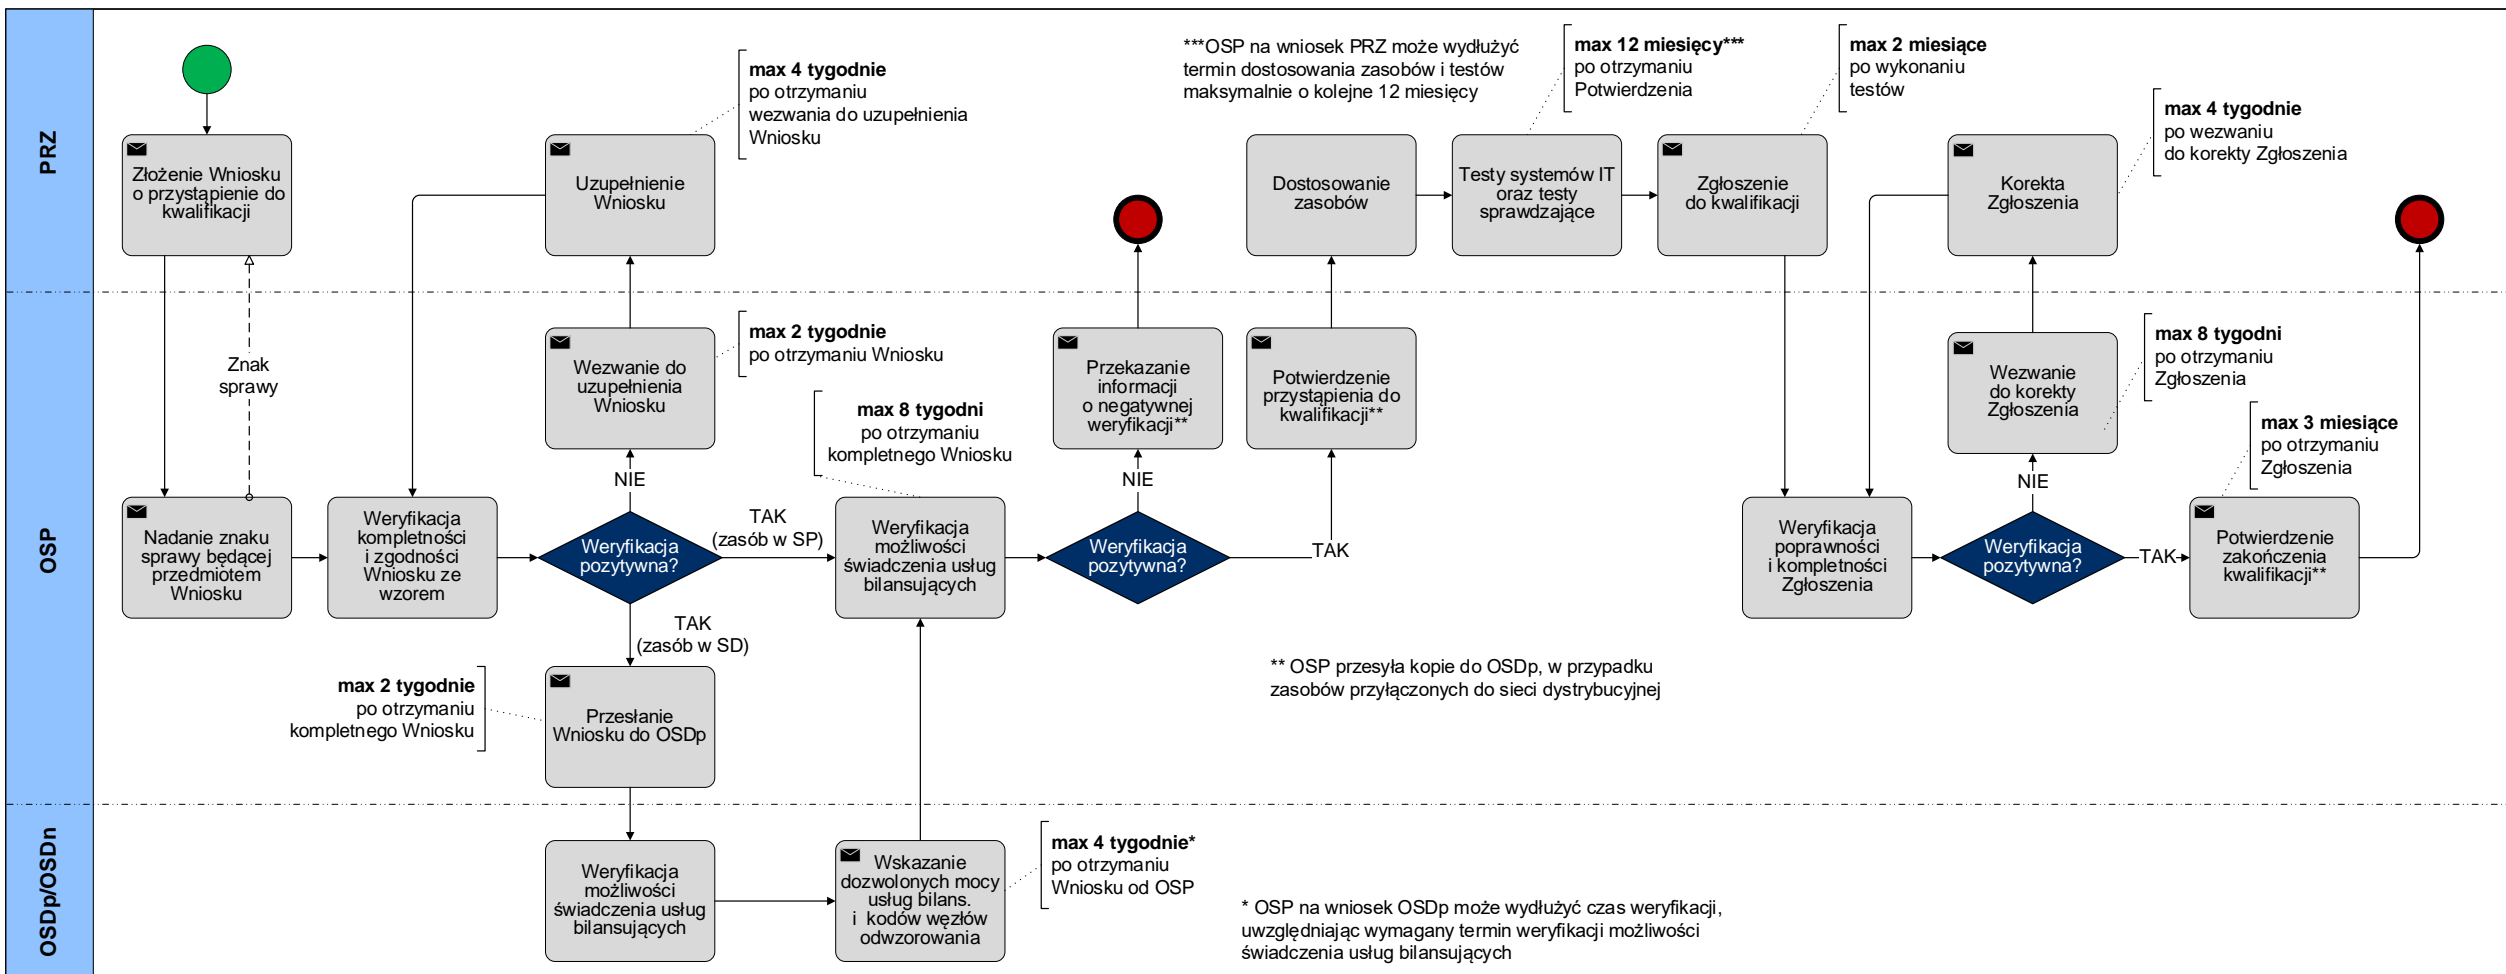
PRZ

OSP

OSDp/OSDn

Złożenie Wniosku o przystąpienie do kwalifikacji

Nadanie znaku sprawy będącej przedmiotem Wniosku

Znak sprawy

Weryfikacja kompletności i zgodności Wniosku ze wzorem

Weryfikacja pozytywna?

NIE

Wezwanie do uzupełnienia Wniosku

**max 2 tygodnie** po otrzymaniu Wniosku

Uzupełnienie Wniosku

**max 4 tygodnie** po otrzymaniu wezwania do uzupełnienia Wniosku

TAK (zasób w SP)

TAK (zasób w SD)

Przesłanie Wniosku do OSDp

**max 2 tygodnie** po otrzymaniu kompletnego Wniosku

Weryfikacja możliwości świadczenia usług bilansujących

Wskazanie dozwolonych mocy usług bilans. i kodów węzłów odwzorowania

**max 4 tygodnie*** po otrzymaniu Wniosku od OSP

* OSP na wniosek OSDp może wydłużyć czas weryfikacji, uwzględniając wymagany termin weryfikacji możliwości świadczenia usług bilansujących

**max 8 tygodni** po otrzymaniu kompletnego Wniosku

Weryfikacja możliwości świadczenia usług bilansujących

Weryfikacja pozytywna?

NIE

Przekazanie informacji o negatywnej weryfikacji**

TAK

Potwierdzenie przystąpienia do kwalifikacji**

Dostosowanie zasobów

***OSP na wniosek PRZ może wydłużyć termin dostosowania zasobów i testów maksymalnie o kolejne 12 miesięcy

Testy systemów IT oraz testy sprawdzające

**max 12 miesięcy***** po otrzymaniu Potwierdzenia

Zgłoszenie do kwalifikacji

**max 2 miesiące** po wykonaniu testów

** OSP przesyła kopie do OSDp, w przypadku zasobów przyłączonych do sieci dystrybucyjnej

Weryfikacja poprawności i kompletności Zgłoszenia

Weryfikacja pozytywna?

NIE

Wezwanie do korekty Zgłoszenia

**max 8 tygodni** po otrzymaniu Zgłoszenia

Korekta Zgłoszenia

**max 4 tygodnie** po wezwaniu do korekty Zgłoszenia

TAK

Potwierdzenie zakończenia kwalifikacji**

**max 3 miesiące** po otrzymaniu Zgłoszenia